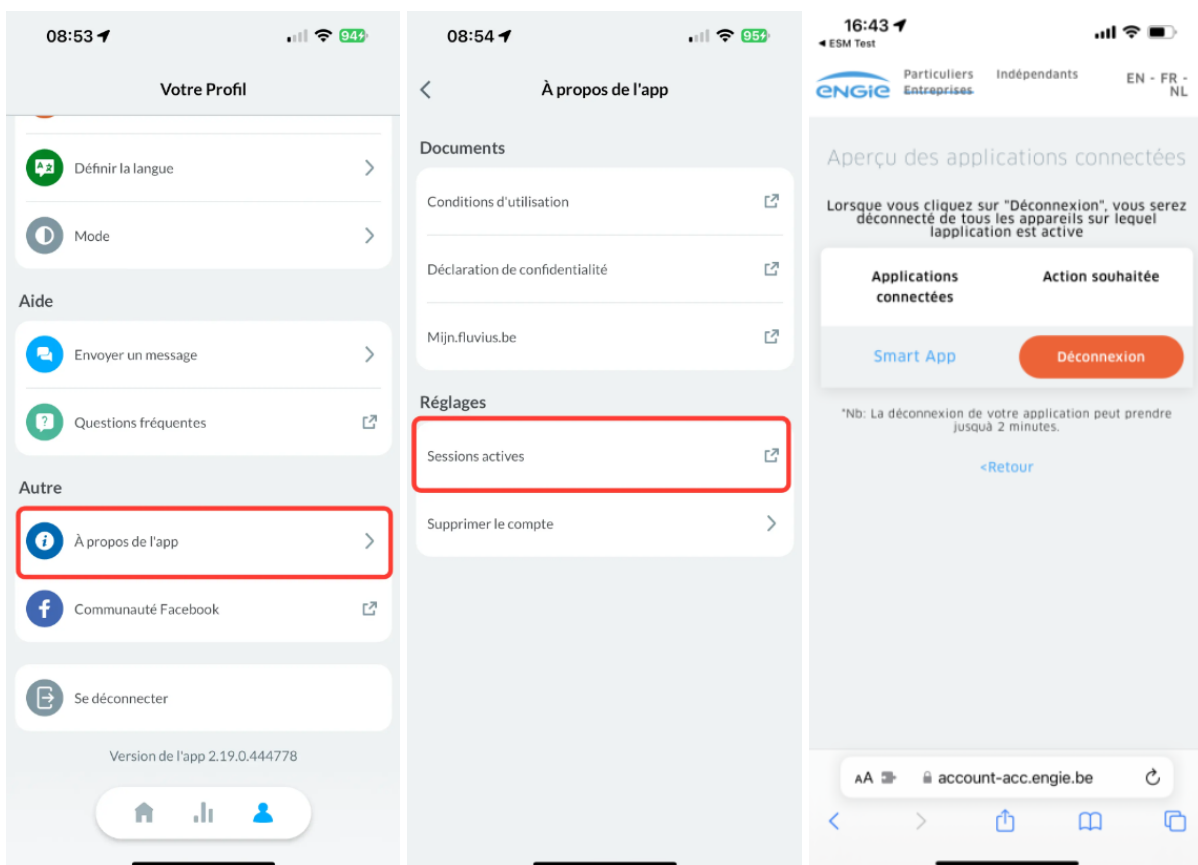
08:53 94

Votre Profil

Définir la langue

Mode

Aide

Envoyer un message

Questions fréquentes

Autre

À propos de l'app

Communauté Facebook

Se déconnecter

Version de l'app 2.19.0.444778

08:54 95

À propos de l'app

Documents

Conditions d'utilisation

Déclaration de confidentialité

Mijn.fluvius.be

Réglages

Sessions actives

Supprimer le compte

16:43
◀ ESM Test

engie Particuliers Entreprises Indépendants EN - FR - NL

Aperçu des applications connectées

Lorsque vous cliquez sur "Déconnexion", vous serez déconnecté de tous les appareils sur lequel lapplication est active

| Applications connectées | Action souhaitée |
|---|---|
| Smart App | Déconnexion |

*Nb: La déconnexion de votre application peut prendre jusquà 2 minutes.

<Retour

AA account-acc.engie.be